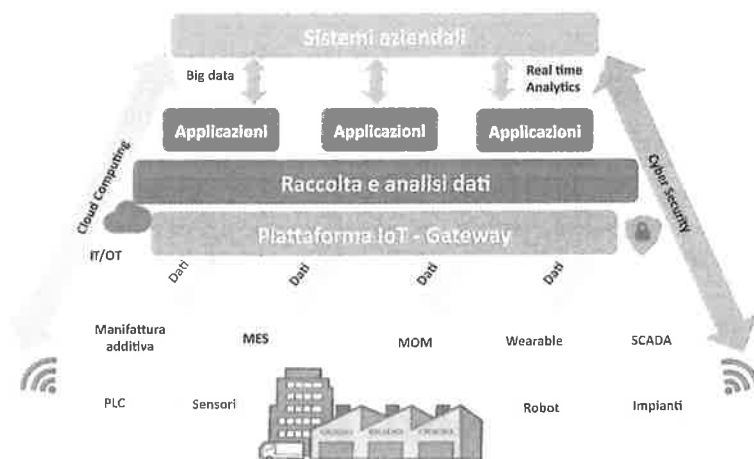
Sistemi aziendali

Big data

Real time Analytics

Applicazioni

Applicazioni

Applicazioni

Raccolta e analisi dati

Cloud Computing

Cyber Security

Piattaforma IoT - Gateway

IT/OT

Dati

Dati

Dati

Dati

Manifattura additiva

MES

MOM

Wearable

SCADA

PLC

Sensori

Robot

Impianti